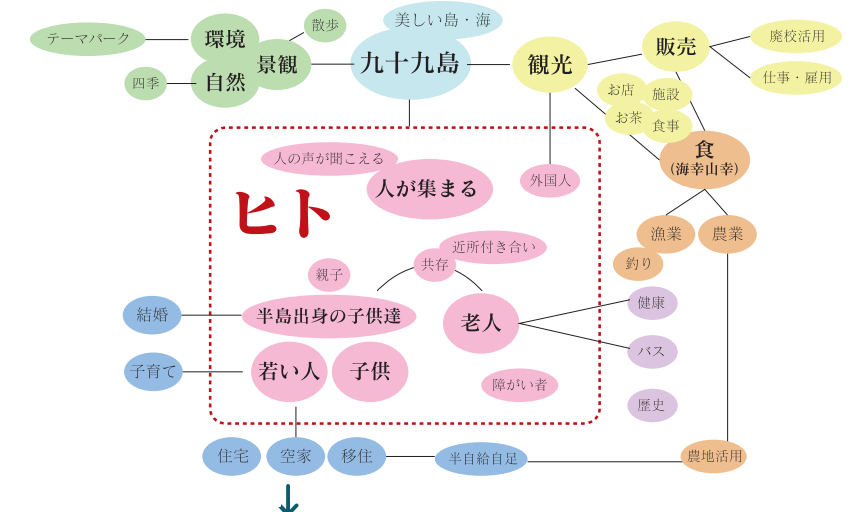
テーマパーク
環境
散歩
景観
美しい島・海
九十九島
観光
販売
廃校活用
仕事・雇用
四季
自然
お店
施設
お茶
食事
食
(海幸山幸)
人の声が聞こえる
人が集まる
外国人
ヒト
近所付き合い
共存
親子
漁業
農業
釣り
結婚
半島出身の子供達
老人
健康
バス
子育て
若い人
子供
障がい者
歴史
住宅
空家
移住
半自給自足
農地活用